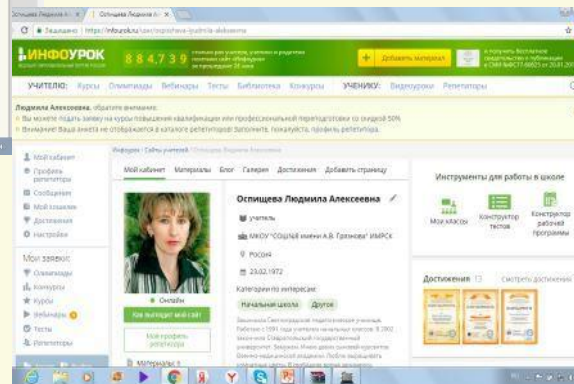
Осипцева Людмила А × | Осипцева Людмила А ×

Защищено | https://infourok.ru/user/osipceva-lyudmila-alekseevna

ИНФОУРОК

884739

+ Добавить материал

УЧИТЕЛЮ: Курсы Олимпиады Вебинары Тесты Библиотека Конкурсы УЧЕНИКУ: Видеоуроки Репетиторы

Людмила Алексеевна, обратите внимание:

• Вы можете подать заявку на курсы повышения квалификации или профессиональной переподготовки со скидкой 50%

• Внимание! Ваша анкета не отображается в каталоге репетиторов! Заполните, пожалуйста, профиль репетитора.

Мой кабинет
Профиль репетитора
Сообщения
Мой кошелек
Достижения
Настройки

Мои заявки:
Олимпиады
Конкурсы
Курсы
Вебинары
Тесты
Репетиторы

Инфоурок › Сайты учителей › Осипцева Людмила Алексеевна

Мой кабинет Материалы Блог Галерея Достижения Добавить страницу

Осипцева Людмила Алексеевна

учитель

МКОУ "СОШ№8 имени А.В. Грязнова" ИМРСК

Россия

23.02.1972

Категории по интересам:

Начальная школа Другое

Онлайн

Как выглядит мой сайт

Мой профиль репетитора

Материалы: 5

Инструменты для работы в школе

Мои классы

Конструктор тестов

Конструктор рабочей программы

Достижения

Смотреть достижения